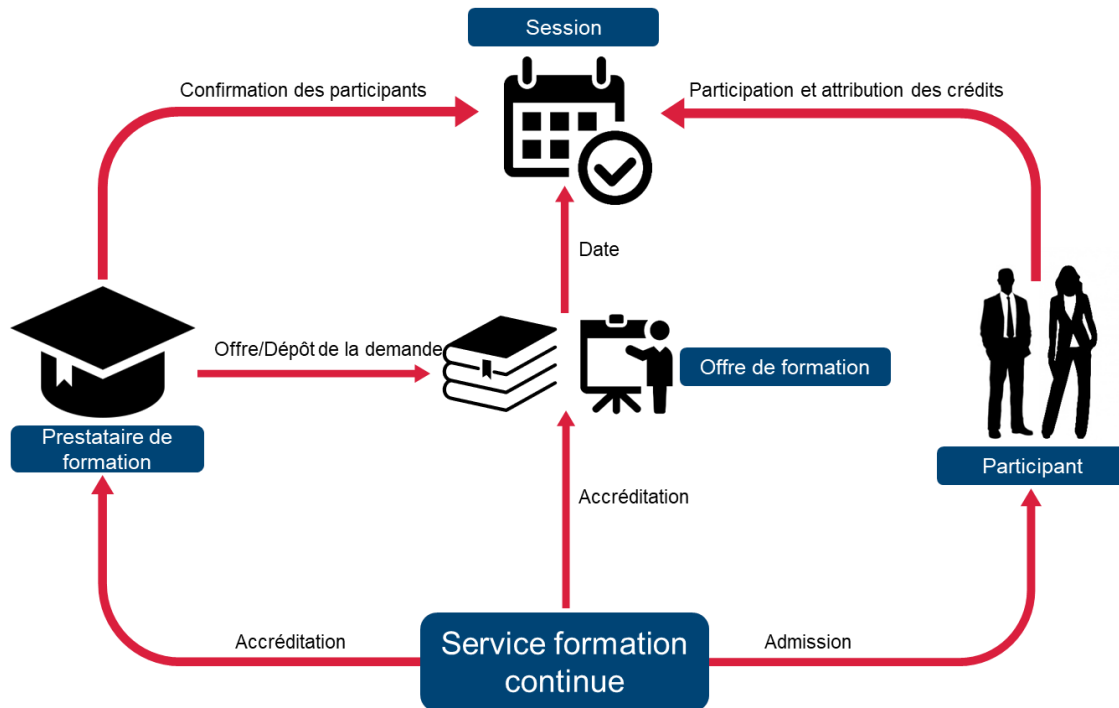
Session

Confirmation des participants

Participation et attribution des crédits

Date

Offre/Dépôt de la demande

Offre de formation

Prestataire de formation

Participant

Accréditation

Accréditation

Service formation continue

Admission